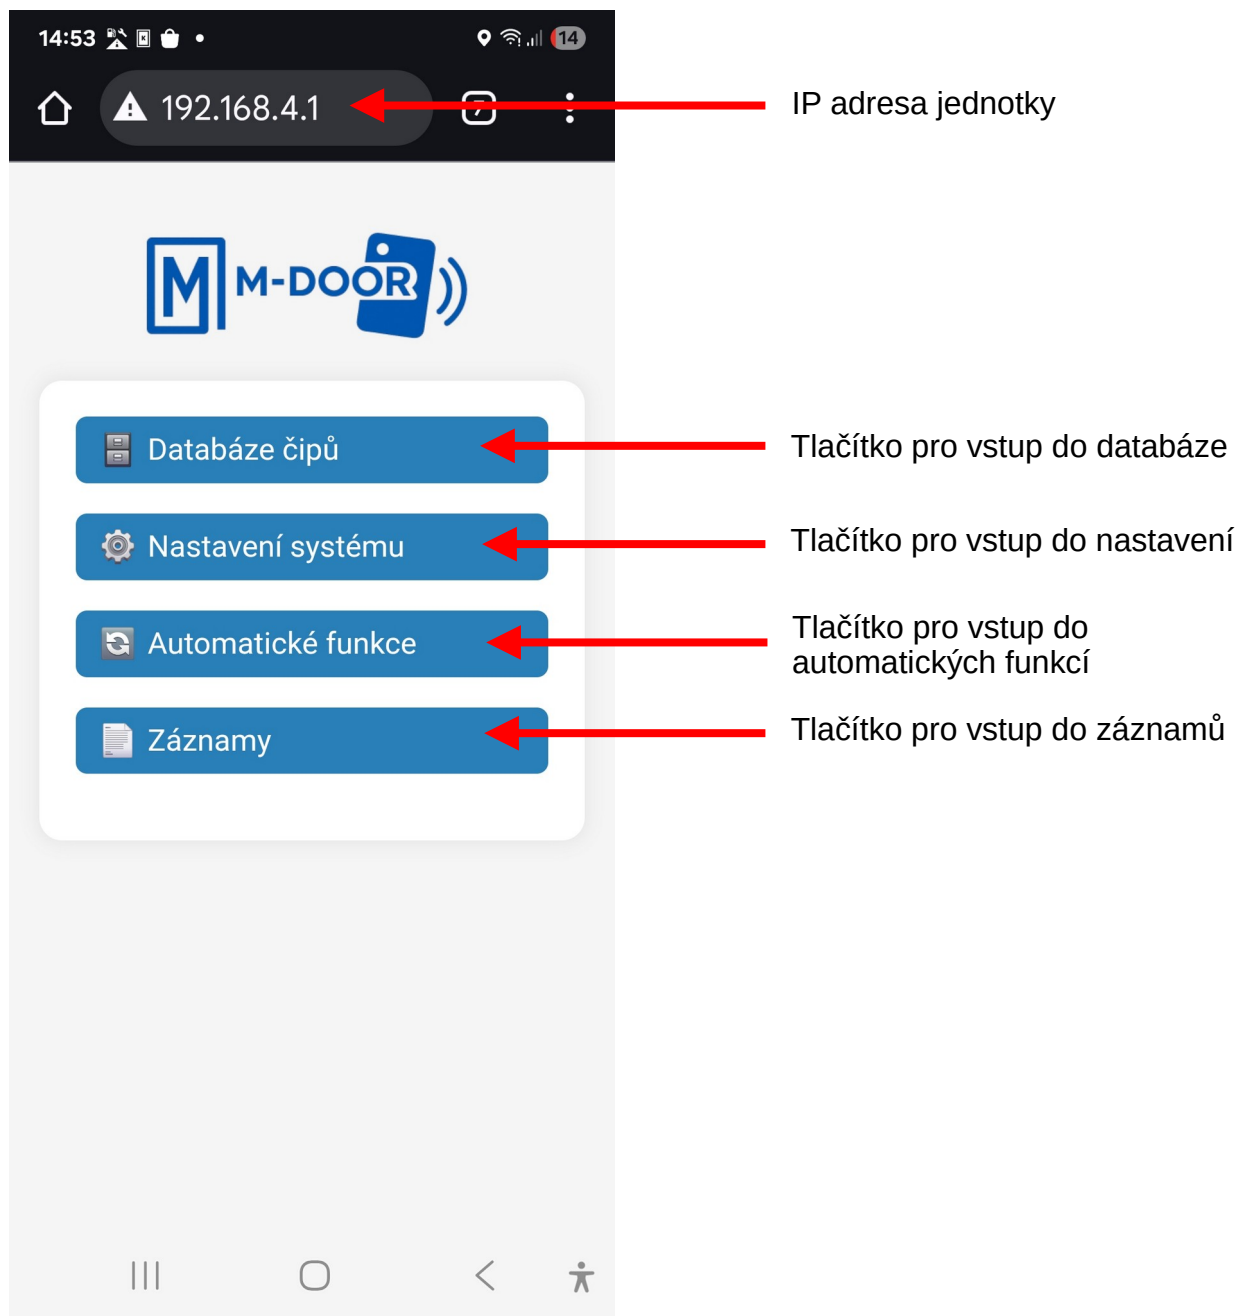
14:53

14

192.168.4.1

7

IP adresa jednotky

M M-DOOR

Databáze čipů

Tlačítko pro vstup do databáze

Nastavení systému

Tlačítko pro vstup do nastavení

Automatické funkce

Tlačítko pro vstup do automatických funkcí

Záznamy

Tlačítko pro vstup do záznamů